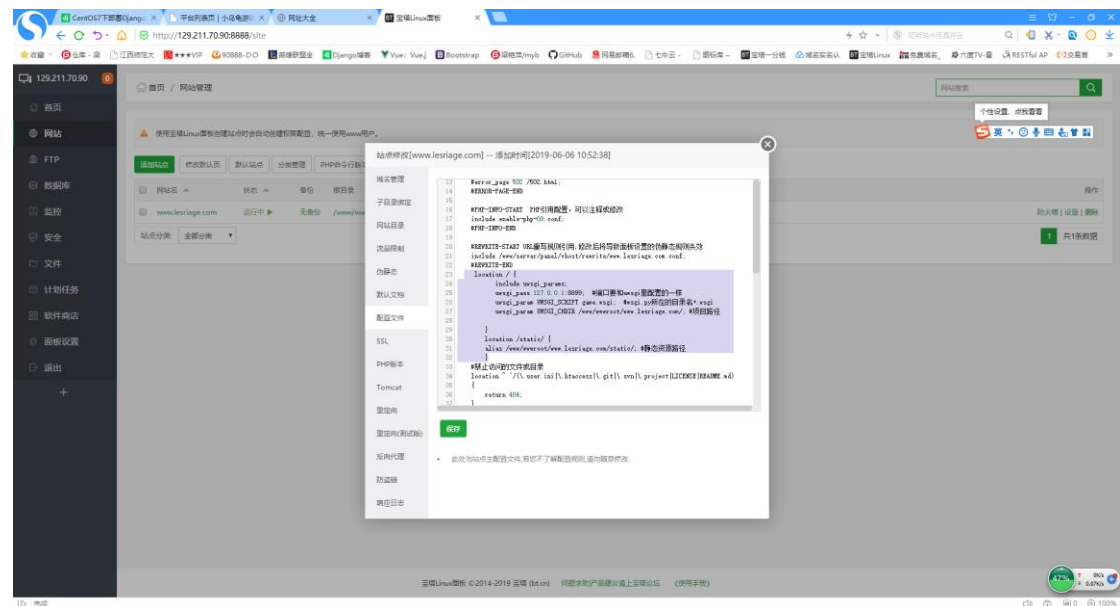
CentOS7下部署Django × 平台列表页 | 小马免费 × 网址大全 × 宝塔Linux面板 ×

http://129.211.70.90:8888/site

收藏 百度 江西师范大 ★★★VIP 90888-DO 英雄联盟 Django博客 Vue: Vue.j Bootstrap 说明书/myb GitHub 网易邮箱 七牛云 图标库 宝塔一分钱 域名实名认 宝塔Linux 免费域名 六度TV-普 RESTful AP 交易猫

129.211.70.90 0

首页

网站

FTP

数据库

监控

安全

文件

计划任务

软件商店

面板设置

退出

+

首页 / 网站管理

网站搜索

个性设置，点我看看

使用宝塔Linux面板创建站点时会自动创建权限配置，统一使用www用户。

添加站点 修改默认页 默认站点 分类管理 PHP命令行版本

网站名 状态 备份 根目录

www.lesriage.com 运行中 无备份 /www/wwwr

站点分类: 全部分类

操作

防火墙 | 设置 | 删除

1 共1条数据

站点修改[www.lesriage.com] -- 添加时间[2019-06-06 10:52:38]

域名管理

子目录绑定

网站目录

流量限制

伪静态

默认文档

配置文件

SSL

PHP版本

Tomcat

重定向

重定向(测试版)

反向代理

防盗链

响应日志

13 #error_page 502 /502.html;
14 #ERROR-PAGE-END
15
16 #PHP-INFO-START PHP引用配置，可以注释或修改
17 include enable-php-00.conf;
18 #PHP-INFO-END
19
20 #REWRITE-START URL重写规则引用,修改后将导致面板设置的伪静态规则失效
21 include /www/server/panel/vhost/rewrite/www.lesriage.com.conf;
22 #REWRITE-END
23 location / {
24 include uwsgi_params;
25 uwsgi_pass 127.0.0.1:8899; #端口要和uwsgi里配置的一样
26 uwsgi_param UWSGI_SCRIPT gams.wsgi; #wsgi.py所在的目录名+.wsgi
27 uwsgi_param UWSGI_CHDIR /www/wwwroot/www.lesriage.com/; #项目路径
28
29 }
30 location /static/ {
31 alias /www/wwwroot/www.lesriage.com/static/; #静态资源路径
32 }
33 #禁止访问的文件或目录
34 location ~ ^/(\.user.ini|\.htaccess|\.git|\.svn|\.project|LICENSE|README.md)
35 {
36 return 404;
37 }

保存

此处为站点主配置文件,若您不了解配置规则,请勿随意修改.

宝塔Linux面板 ©2014-2019 宝塔 (bt.cn) 问题求助|产品建议请上宝塔论坛 《使用手册》

47%